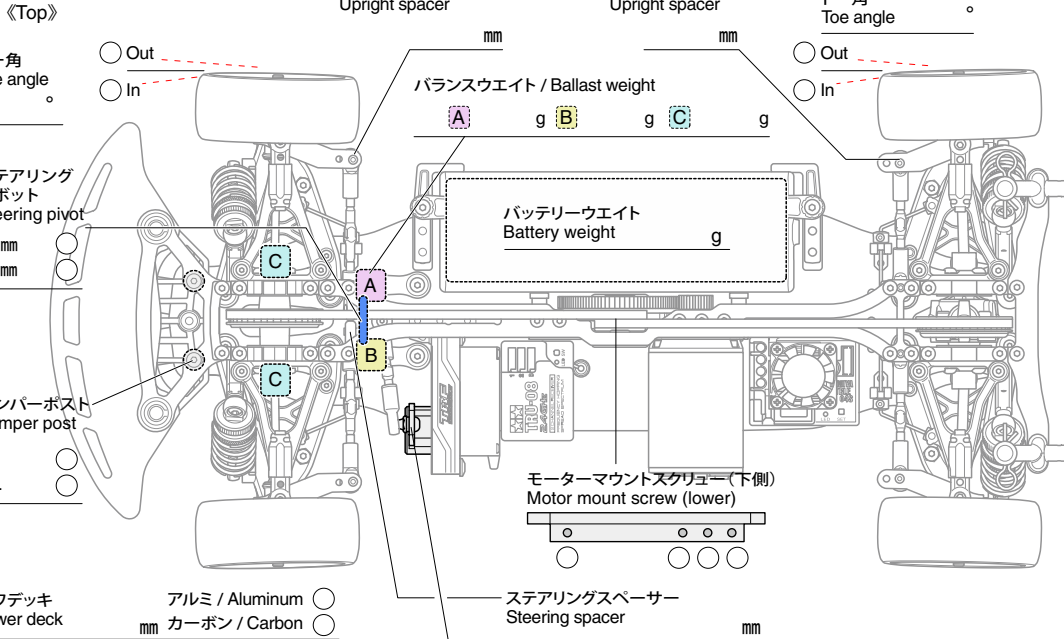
《Top》

Upright spacer
㎜

Upright spacer
㎜

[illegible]角
Toe angle
°

Out
In

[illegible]ー角
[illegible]e angle
°

Out
In

バランスウエイト / Ballast weight
A g B g C g

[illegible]テアリング
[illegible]ボット
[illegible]eering pivot
㎜
㎜

バッテリーウエイト
Battery weight g

C
A
B
C

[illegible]ンパーポスト
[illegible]mper post

モーターマウントスクリュー（下側）
Motor mount screw (lower)

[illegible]フデッキ
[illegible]wer deck

アルミ / Aluminum
㎜ カーボン / Carbon

ステアリングスペーサー
Steering spacer

㎜